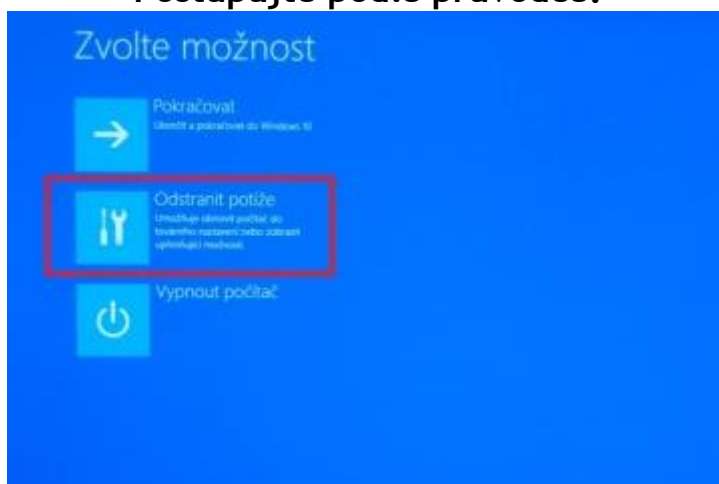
Postupujte podle průvodce.

Zvolte možnost

Pokračovat
Ukončit a pokračovat do Windows 10

Odstranit potíže
Umožňuje obnovit počítač do továrního nastavení nebo zobrazit upřesňující možnosti.

Vypnout počítač